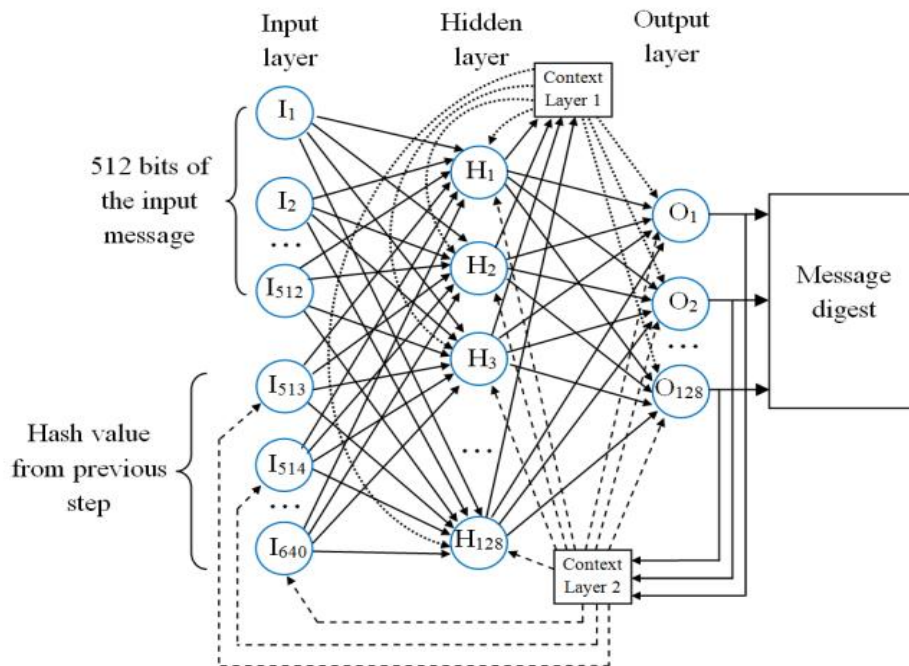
Input layer

Hidden layer

Output layer

Context Layer 1

512 bits of the input message

$I_1$

$I_2$

...

$I_{512}$

Hash value from previous step

$I_{513}$

$I_{514}$

...

$I_{640}$

$H_1$

$H_2$

$H_3$

...

$H_{128}$

$O_1$

$O_2$

...

$O_{128}$

Message digest

Context Layer 2